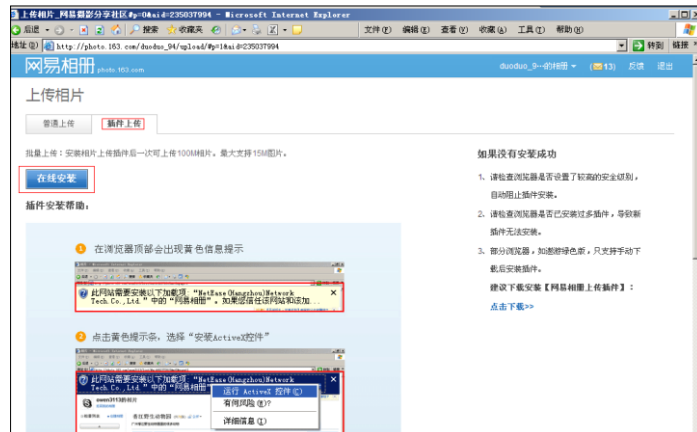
上传相片_网易摄影分享社区#p=0&aid=235037994 - Microsoft Internet Explorer

后退 · 搜索 收藏夹 文件(F) 编辑(E) 查看(V) 收藏(A) 工具(T) 帮助(H)

地址(D) http://photo.163.com/duoduo_94/upload/#p=1&aid=235037994 转到 链接

网易相册 photo.163.com duoduo_9--的相册 (13) 反馈 退出

上传相片

普通上传 插件上传

批量上传：安装相片上传插件后一次可上传100M相片，最大支持15M图片。

在线安装

插件安装帮助：

1 在浏览器顶部会出现黄色信息提示

此网站需要安装以下加载项："NetEase(Hangzhou)Network Tech.Co.,Ltd."中的"网易相册"。如果您信任该网站和该加

2 点击黄色提示条，选择"安装ActiveX控件"

此网站需要安装以下加载项："NetEase(Hangzhou)Network Tech.Co.,Ltd."中的"网易相册"

运行 ActiveX 控件(C)
有何风险(W)?
详细信息(I)

如果没有安装成功

1. 请检查浏览器是否设置了较高的安全级别，自动阻止插件安装。
2. 请检查浏览器是否已安装过多插件，导致新插件无法安装。
3. 部分浏览器，如遨游绿色版，只支持手动下载后安装插件。

建议下载安装【网易相册上传插件】：

点击下载>>